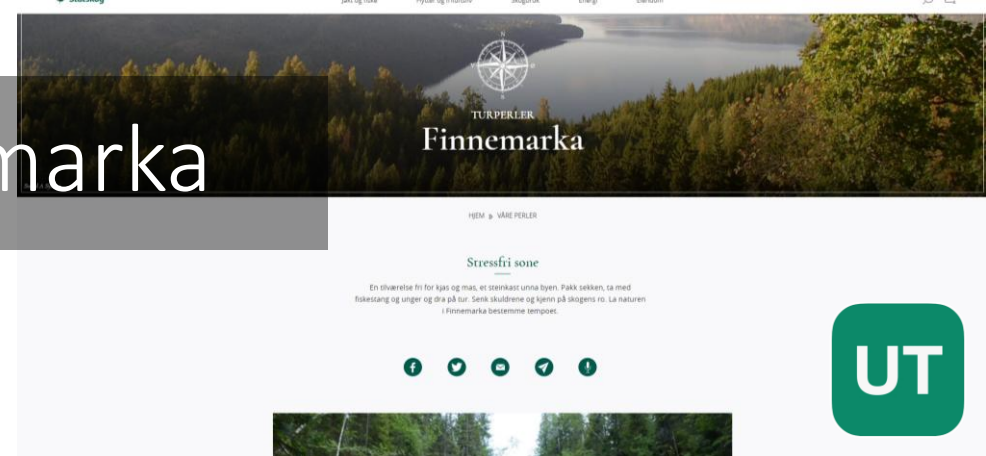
Statskog

Jakt og fiske

Hytter og friluftsliv

Skogbruk

Energi

Eiendom

marka

N

TURPERLER

Finnemarka

HJEM » VÅRE PERLER

Stressfri sone

En tilværelse fri for kjas og mas, et steinkast unna byen. Pakk sekken, ta med fiskestang og unger og dra på tur. Senk skuldrene og kjenn på skogens ro. La naturen i Finnemarka bestemme tempoet.

UT